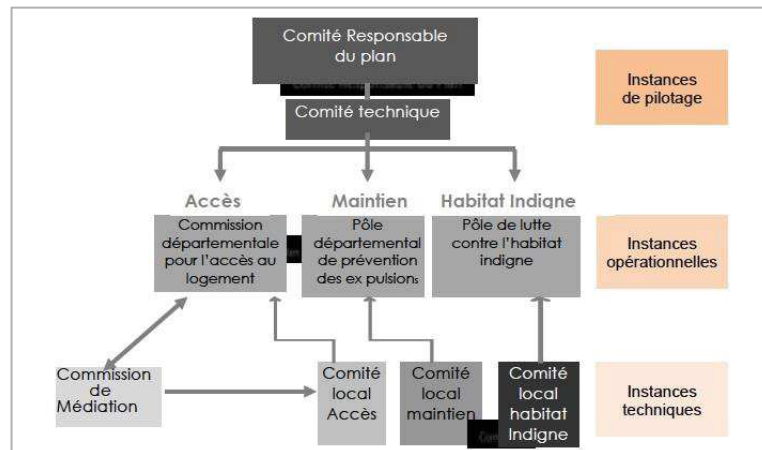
Comité Responsable du plan

Comité technique

Instances de pilotage

Accès

Maintien

Habitat Indigne

Commission départementale pour l'accès au logement

Pôle départemental de prévention des ex pulsions

Pôle de lutte contre l'habitat indigne

Instances opérationnelles

Commission de Médiation

Comité local Accès

Comité local maintien

Comité local habitat Indigne

Instances techniques